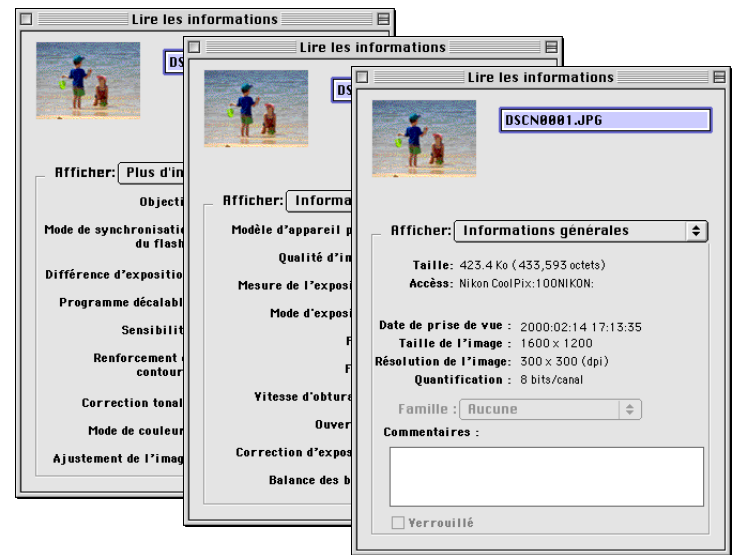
Lire les informations

DS

Afficher: Plus d'in

Objecti

Mode de synchronisatio du flash

Différence d'expositio

Programme décalabl

Sensibilit

Renforcement contour

Correction tonal

Mode de couleur

Ajustement de l'imag

Lire les informations

DS

Afficher: Informa

Modèle d'appareil p

Qualité d'im

Mesure de l'exposi

Mode d'exposi

Vitesse d'obtura

Ouver

Correction d'expos

Balance des b

Lire les informations

DSCN0001.JPG

Afficher: Informations générales

Taille : 423.4 Ko (433,593 octets)
Accès : Nikon CoolPix:100NIKON:

Date de prise de vue : 2000:02:14 17:13:35
Taille de l'image : 1600 x 1200
Résolution de l'image : 300 x 300 (dpi)
Quantification : 8 bits/canal

Famille : Aucune

Commentaires :

Verrouillé